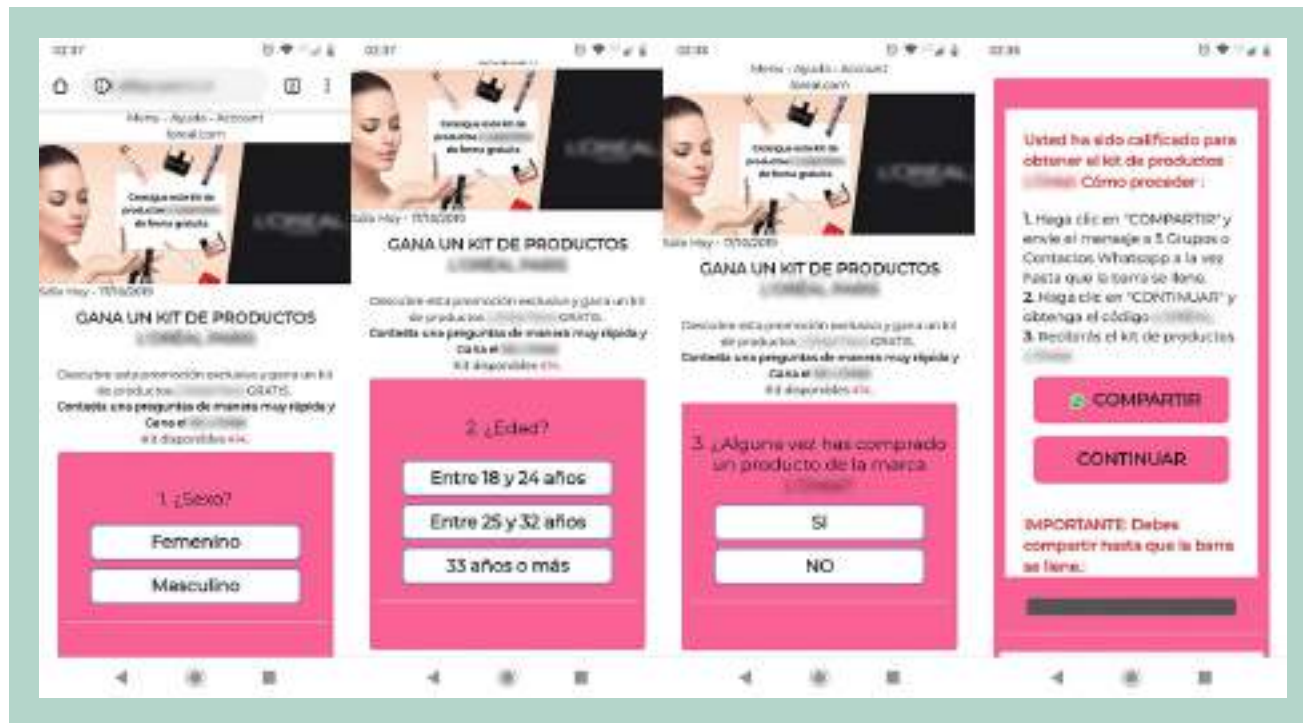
02:37

Menu - Ayuda - Account
loreal.com

Consigue este kit de productos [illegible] de forma gratuita

L'ORÉAL

Sale Hoy - 17/10/2019

GANA UN KIT DE PRODUCTOS
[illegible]

Descubre esta promoción exclusiva y gana un kit de productos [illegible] GRATIS.
Contesta unas preguntas de manera muy rápida y Gana el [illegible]
Kit disponibles 4%.

1. ¿Sexo?

Femenino

Masculino

02:37

Consigue este kit de productos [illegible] de forma gratuita

L'ORÉAL

Sale Hoy - 17/10/2019

GANA UN KIT DE PRODUCTOS
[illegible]

Descubre esta promoción exclusiva y gana un kit de productos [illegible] GRATIS.
Contesta unas preguntas de manera muy rápida y Gana el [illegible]
Kit disponibles 4%.

2. ¿Edad?

Entre 18 y 24 años

Entre 25 y 32 años

33 años o más

02:38

Menu - Ayuda - Account
loreal.com

Consigue este kit de productos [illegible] de forma gratuita

L'ORÉAL

Sale Hoy - 17/10/2019

GANA UN KIT DE PRODUCTOS
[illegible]

Descubre esta promoción exclusiva y gana un kit de productos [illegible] GRATIS.
Contesta unas preguntas de manera muy rápida y Gana el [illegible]
Kit disponibles 4%.

3. ¿Alguna vez has comprado un producto de la marca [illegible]

SI

NO

02:38

Usted ha sido calificado para obtener el kit de productos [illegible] Cómo proceder :

1. Haga clic en "COMPARTIR" y envíe el mensaje a 5 Grupos o Contactos Whatsapp a la vez hasta que la barra se llene.
2. Haga clic en "CONTINUAR" y obtenga el código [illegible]
3. Reciba el kit de productos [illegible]

COMPARTIR

CONTINUAR

IMPORTANTE: Debes compartir hasta que la barra se llene.